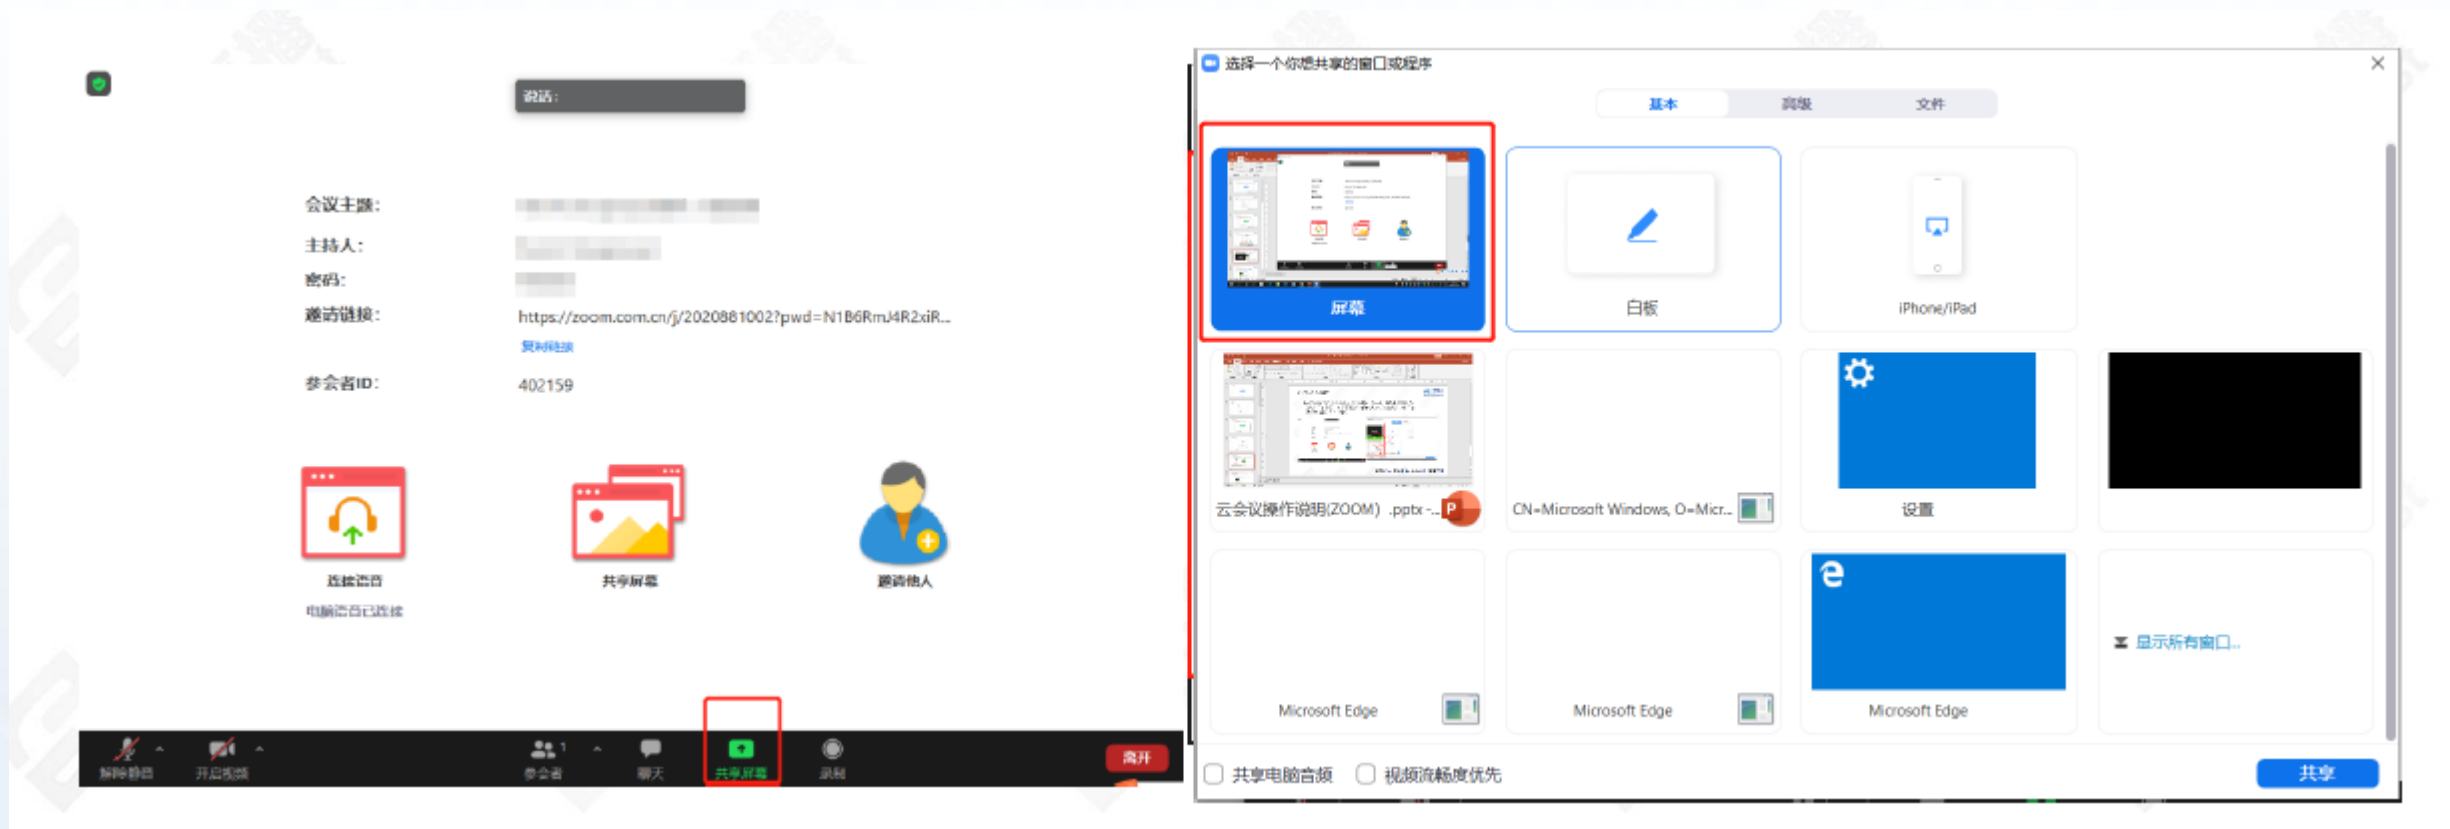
说话：

会议主题：
主持人：
密码：
邀请链接： https://zoom.com.cn/j/2020881002?pwd=N1B6RmJ4R2xiR...
复制链接
参会者ID： 402159

连接语音
电脑语音已连接

共享屏幕

邀请他人

解除静音 开启视频 参会者 1 聊天 共享屏幕 录制 离开

选择一个你想共享的窗口或程序

基本 高级 文件

屏幕

白板

iPhone/iPad

云会议操作说明(ZOOM) .pptx -...

CN=Microsoft Windows, O=Micr...

设置

Microsoft Edge

Microsoft Edge

Microsoft Edge

显示所有窗口...

共享电脑音频 视频流畅度优先

共享